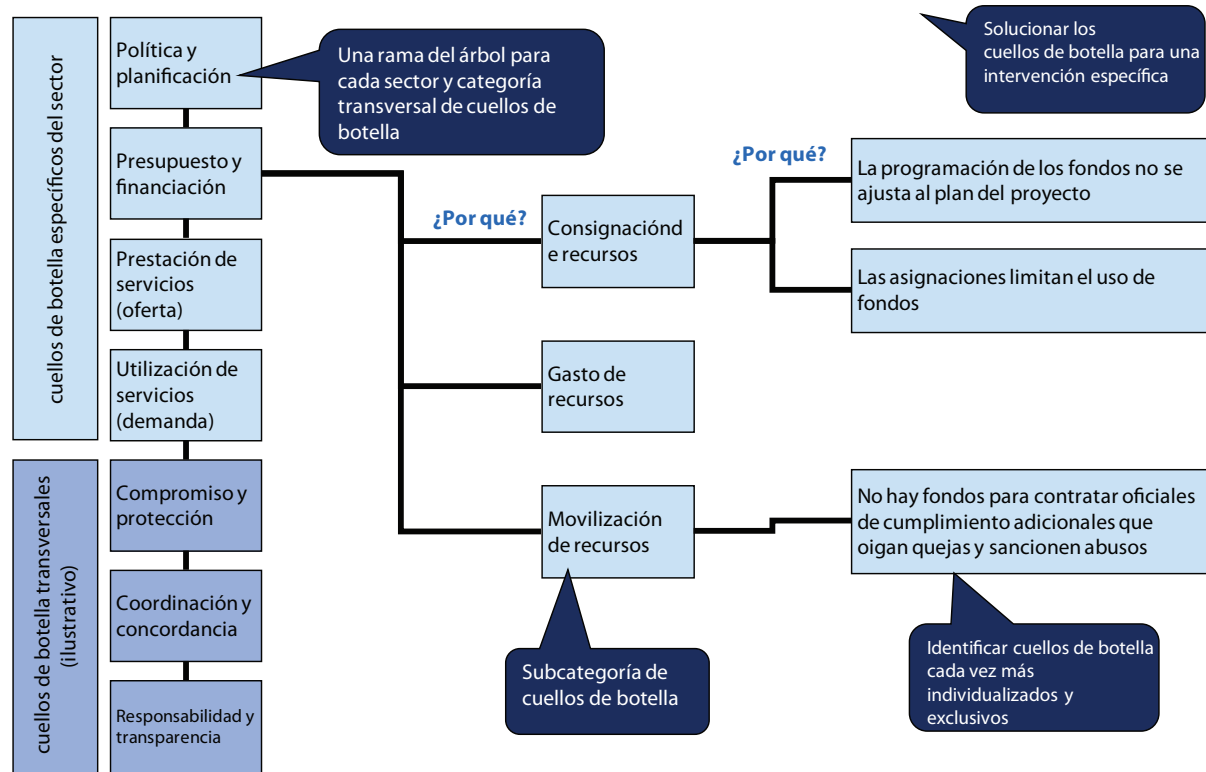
cuellos de botella específicos del sector

Política y planificación

Una rama del árbol para cada sector y categoría transversal de cuellos de botella

Solucionar los cuellos de botella para una intervención específica

Presupuesto y financiación

¿Por qué?

¿Por qué?

Consignaciónd e recursos

La programación de los fondos no se ajusta al plan del proyecto

Las asignaciones limitan el uso de fondos

Prestación de servicios (oferta)

Utilización de servicios (demanda)

Gasto de recursos

cuellos de botella transversales (ilustrativo)

Compromiso y protección

Movilización de recursos

No hay fondos para contratar oficiales de cumplimiento adicionales que oigan quejas y sancionen abusos

Coordinación y concordancia

Identificar cuellos de botella cada vez más individualizados y exclusivos

Subcategoría de cuellos de botella

Responsabilidad y transparencia